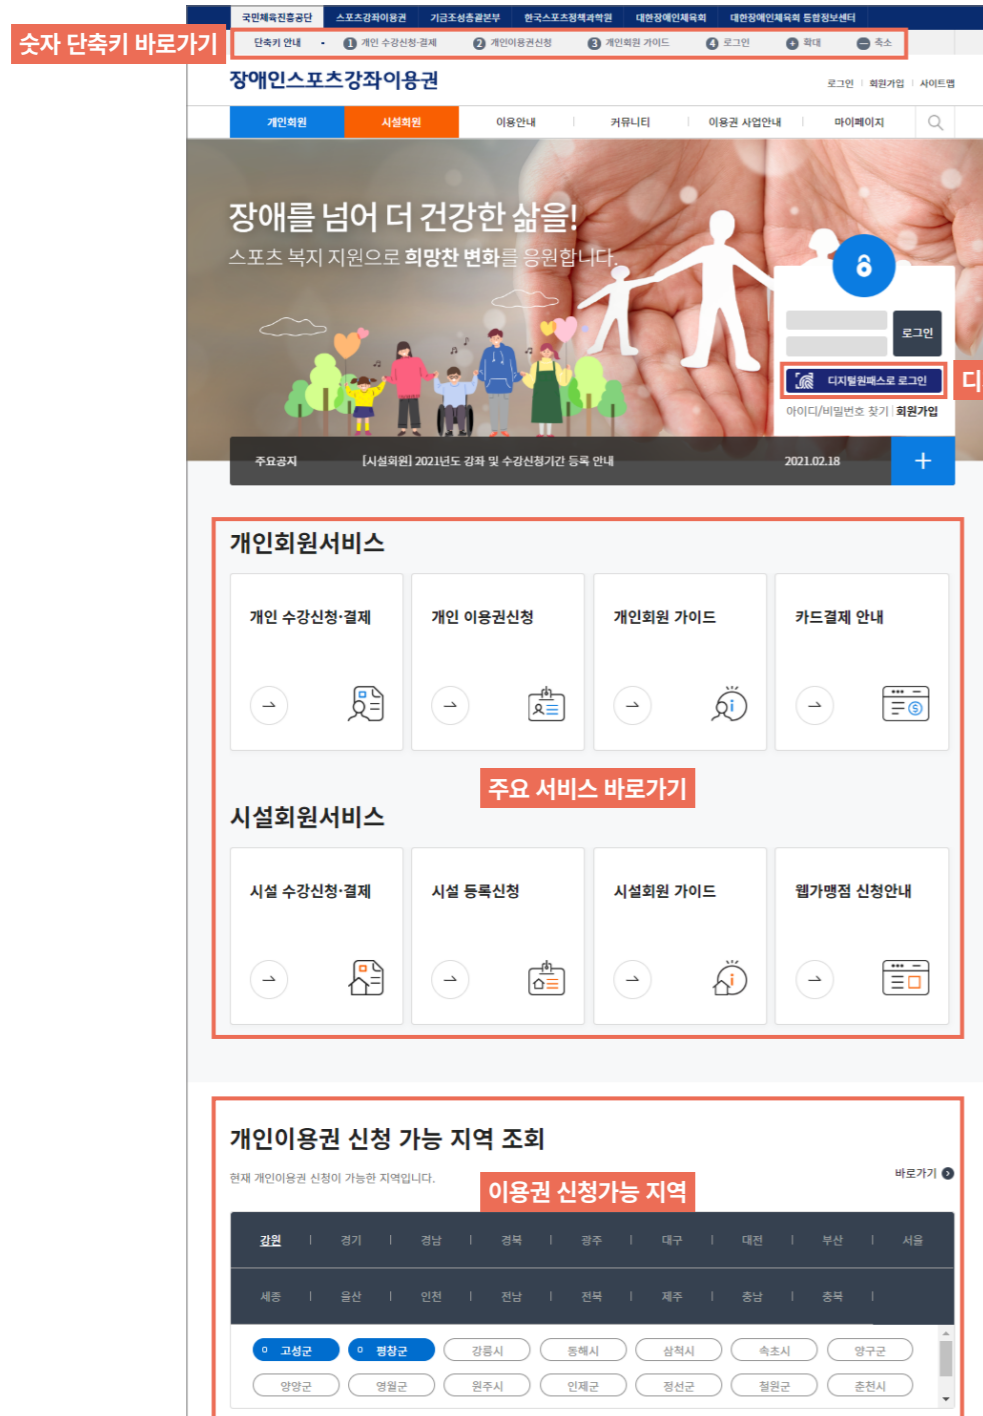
국민체육진흥공단 | 스포츠강좌이용권 | 기금조성총괄본부 | 한국스포츠정책과학원 | 대한장애인체육회 | 대한장애인체육회 통합정보센터

숫자 단축키 바로가기

단축키 안내 · 1 개인 수강신청·결제 2 개인이용권신청 3 개인회원 가이드 4 로그인 + 확대 - 축소

장애인스포츠강좌이용권

로그인 | 회원가입 | 사이트맵

개인회원 | 시설회원 | 이용안내 | 커뮤니티 | 이용권 사업안내 | 마이페이지

장애를 넘어 더 건강한 삶을!
스포츠 복지 지원으로 희망찬 변화를 응원합니다.

로그인
디지털원패스로 로그인
디
아이디/비밀번호 찾기 | 회원가입

주요공지 [시설회원] 2021년도 강좌 및 수강신청기간 등록 안내 2021.02.18 +

개인회원서비스

개인 수강신청·결제
개인 이용권신청
개인회원 가이드
카드결제 안내

주요 서비스 바로가기

시설회원서비스

시설 수강신청·결제
시설 등록신청
시설회원 가이드
웹가맹점 신청안내

개인이용권 신청 가능 지역 조회

현재 개인이용권 신청이 가능한 지역입니다.

이용권 신청가능 지역

바로가기

| 강원 | 경기 | 경남 | 경북 | 광주 | 대구 | 대전 | 부산 | 서울 |
|---|---|---|---|---|---|---|---|---|
| 세종 | 울산 | 인천 | 전남 | 전북 | 제주 | 충남 | 충북 | |

고성군 평창군 강릉시 동해시 삼척시 속초시 양구군
양양군 영월군 원주시 인제군 정선군 철원군 춘천시